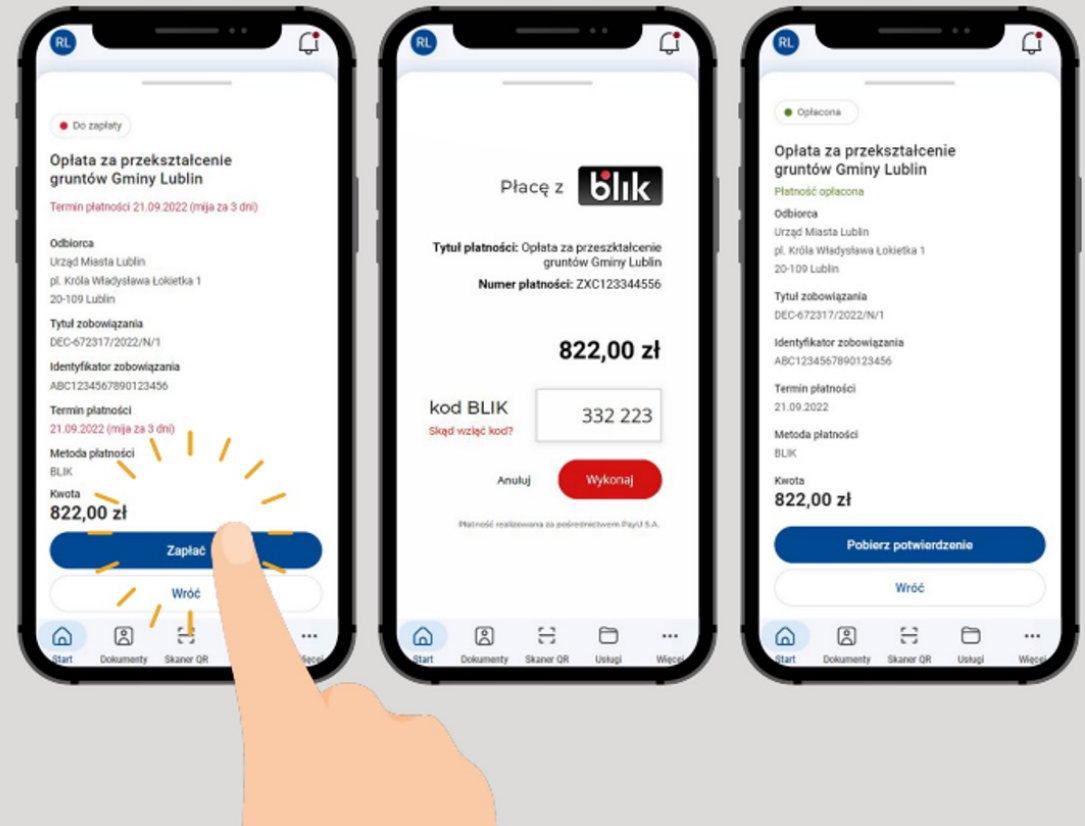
RL

Do zapłaty

Opłata za przekształcenie gruntów Gminy Lublin

Termin płatności 21.09.2022 (mija za 3 dni)

Odbiorca
Urząd Miasta Lublin
pl. Króla Władysława Łokietka 1
20-109 Lublin

Tytuł zobowiązania
DEC-672317/2022/N/1

Identyfikator zobowiązania
ABC1234567890123456

Termin płatności
21.09.2022 (mija za 3 dni)

Metoda płatności
BLIK

Kwota
822,00 zł

Zapłać

Wróć

Start Dokumenty Skaner QR Więcej

RL

Płacę z blik

Tytuł płatności: Opłata za przeszktałcenie gruntów Gminy Lublin
Numer płatności: ZXC123344556

822,00 zł

kod BLIK
Skąd wziąć kod?
332 223

Anuluj Wykonaj

Płatność realizowana za pośrednictwem PayU S.A.

Start Dokumenty Skaner QR Usługi Więcej

RL

Opłacona

Opłata za przekształcenie gruntów Gminy Lublin

Płatność opłacona

Odbiorca
Urząd Miasta Lublin
pl. Króla Władysława Łokietka 1
20-109 Lublin

Tytuł zobowiązania
DEC-672317/2022/N/1

Identyfikator zobowiązania
ABC1234567890123456

Termin płatności
21.09.2022

Metoda płatności
BLIK

Kwota
822,00 zł

Pobierz potwierdzenie

Wróć

Start Dokumenty Skaner QR Usługi Więcej